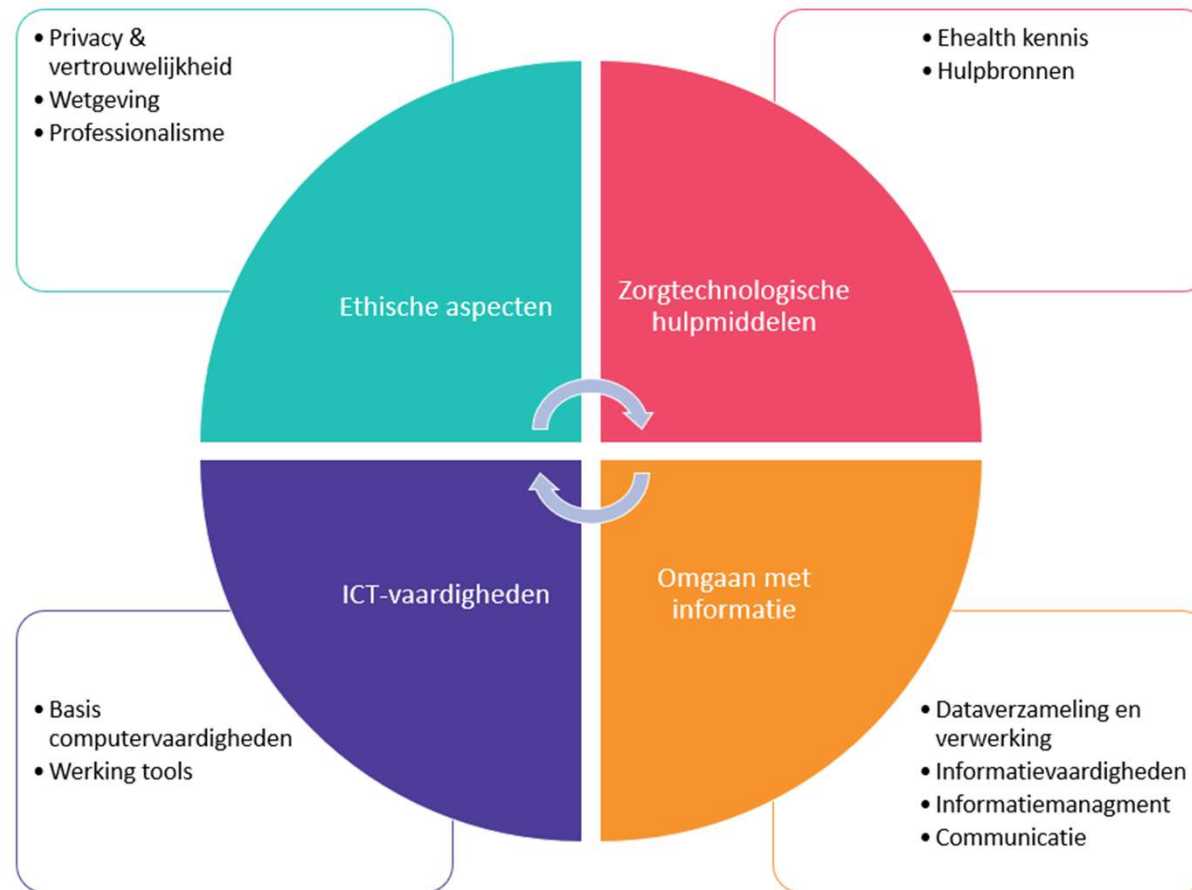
• Privacy & vertrouwelijkheid
• Wetgeving
• Professionalisme

• Ehealth kennis
• Hulpbronnen

Ethische aspecten

Zorgtechnologische hulpmiddelen

ICT-vaardigheden

Omgaan met informatie

• Basis computervaardigheden
• Werking tools

• Dataverzameling en verwerking
• Informatievaardigheden
• Informatiemanagment
• Communicatie